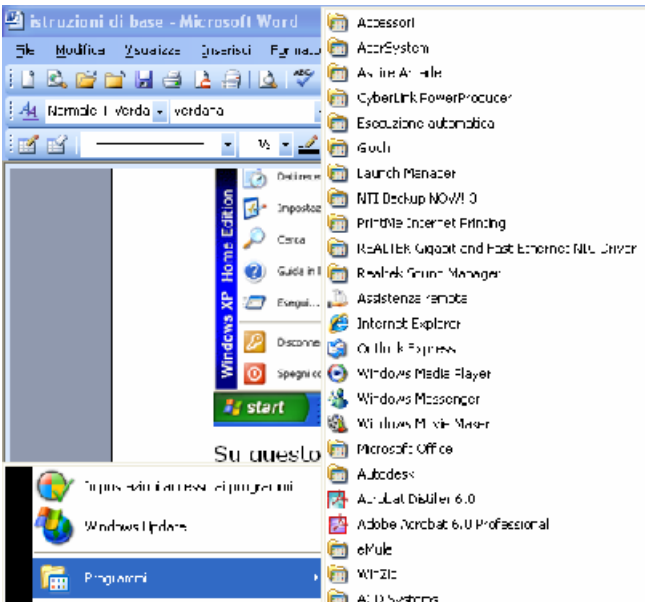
istruzioni di base - Microsoft Word

File Modifica Visualizza Inserisci Formato

Normale + Verda verdana

Windows XP Home Edition

Ottieni

Imposta

Cerca

Guida in l

Esegui...

Disconne

Spegni

start

Su questo

Impostazioni accesso programmi

Windows Update

Programmi

Accessori
AcerSystem
Active Arcade
CyberLink PowerProducer
Esecuzione automatica
Giochi
Launch Manager
NTI Backup NOW! 3
PrintMe Internet Printing
REALTEK Gigabit and Fast Ethernet NIC Driver
Realtek Sound Manager
Assistenza remota
Internet Explorer
Outlook Express
Windows Media Player
Windows Messenger
Windows Movie Maker
Microsoft Office
Autodesk
Acrobat Distiller 6.0
Adobe Acrobat 6.0 Professional
eMule
WinZip
ACD Systems